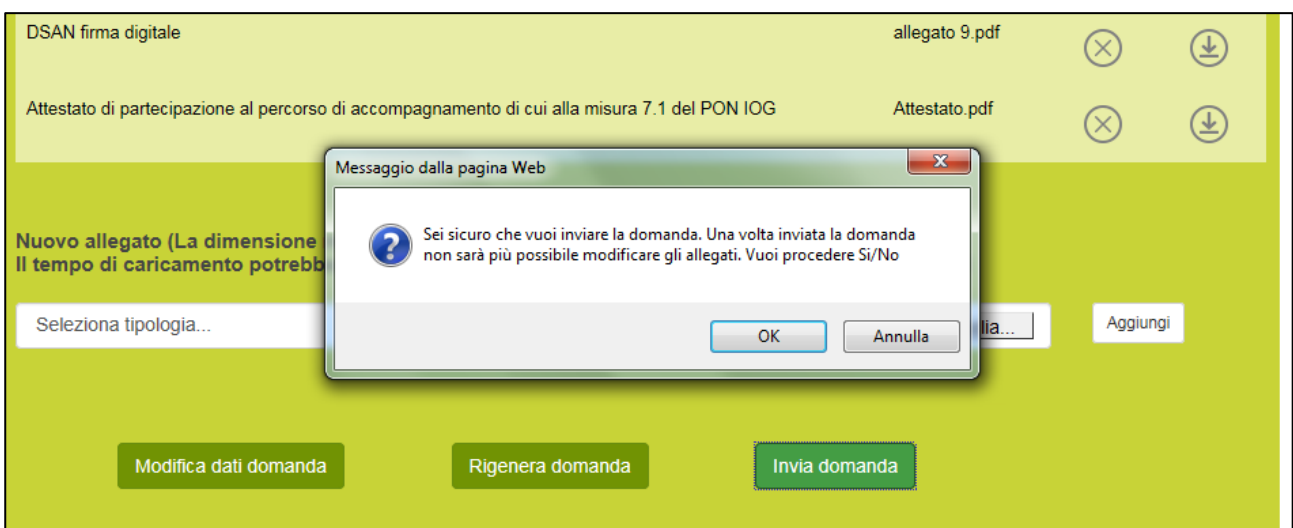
DSAN firma digitale | allegato 9.pdf

Attestato di partecipazione al percorso di accompagnamento di cui alla misura 7.1 del PON IOG | Attestato.pdf

Messaggio dalla pagina Web

Sei sicuro che vuoi inviare la domanda. Una volta inviata la domanda non sarà più possibile modificare gli allegati. Vuoi procedere Si/No

OK | Annulla

Nuovo allegato (La dimensione
Il tempo di caricamento potrebb

Seleziona tipologia...

lia...

Aggiungi

Modifica dati domanda | Rigenera domanda | Invia domanda